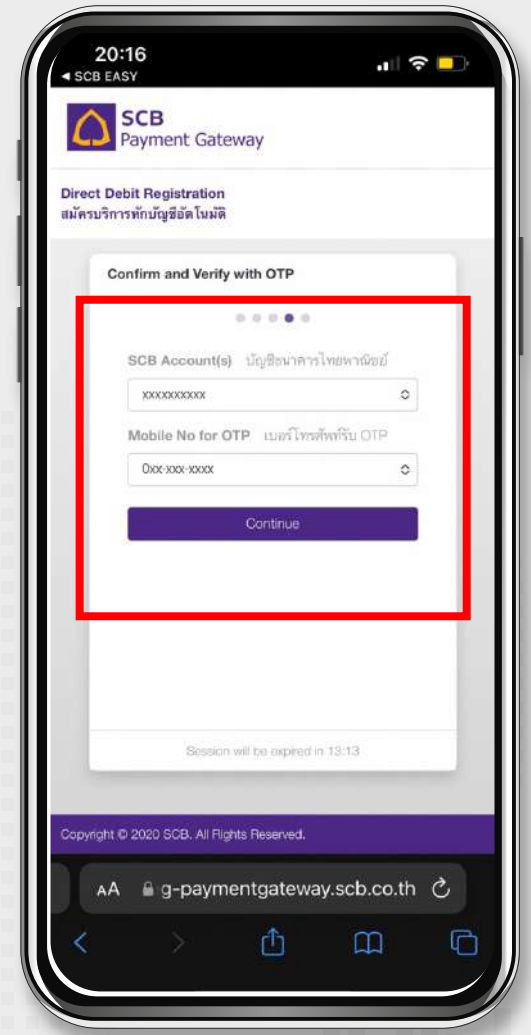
20:16
◂ SCB EASY

SCB
Payment Gateway

Direct Debit Registration
สมัครบริการหักบัญชีอัตโนมัติ

Confirm and Verify with OTP

SCB Account(s) บัญชีธนาคารไทยพาณิชย์
xxxxxxxxxx

Mobile No for OTP เบอร์โทรศัพท์รับ OTP
0xx-xxx-xxxx

Continue

Session will be expired in 13:13

Copyright © 2020 SCB. All Rights Reserved.

AA g-paymentgateway.scb.co.th